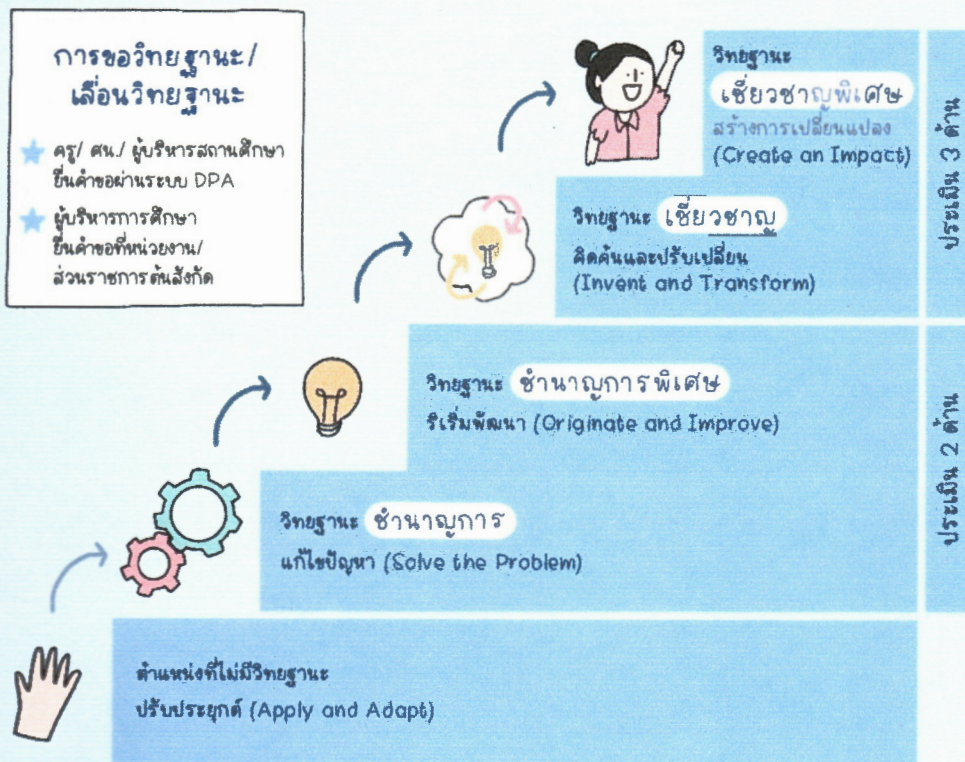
การขอวิทยฐานะ/ เลื่อนวิทยฐานะ

ครู/ ศน./ ผู้บริหารสถานศึกษา ยื่นคำขอผ่านระบบ DPA

ผู้บริหารการศึกษา ยื่นคำขอที่หน่วยงาน/ ส่วนราชการต้นสังกัด

วิทยฐานะ เชี่ยวชาญพิเศษ
สร้างการเปลี่ยนแปลง (Create an Impact)

วิทยฐานะ เชี่ยวชาญ
คิดค้นและปรับเปลี่ยน (Invent and Transform)

ประเมิน 3 ด้าน

วิทยฐานะ ชำนาญการพิเศษ
ริเริ่มพัฒนา (Originate and Improve)

วิทยฐานะ ชำนาญการ
แก้ไขปัญหา (Solve the Problem)

ประเมิน 2 ด้าน

ตำแหน่งที่ไม่มีวิทยฐานะ
ปรับประยุกต์ (Apply and Adapt)